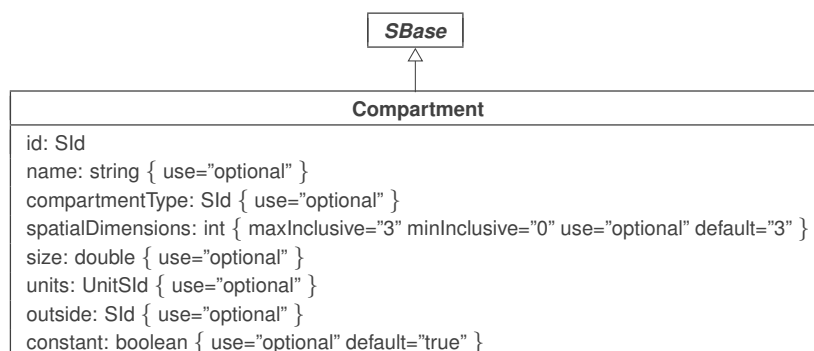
SBase

Compartment

id: SId
name: string { use="optional" }
compartmentType: SId { use="optional" }
spatialDimensions: int { maxInclusive="3" minInclusive="0" use="optional" default="3" }
size: double { use="optional" }
units: UnitSId { use="optional" }
outside: SId { use="optional" }
constant: boolean { use="optional" default="true" }